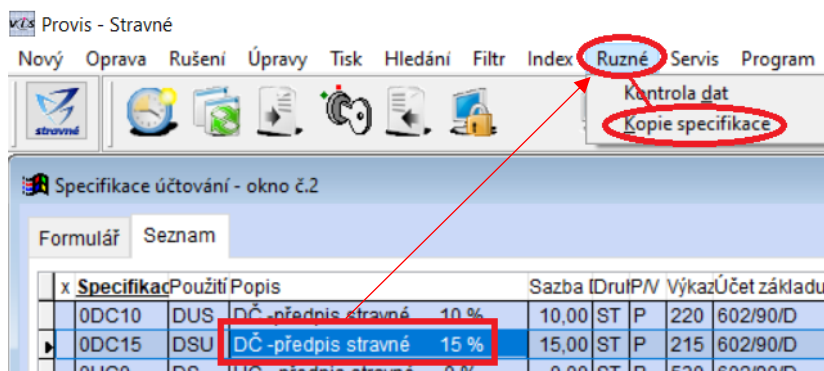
Provis - Stravné

Nový Oprava Rušení Úpravy Tisk Hledání Filtr Index Ruzné Servis Program

Kontrola dat
Kopie specifikace

stravné

Specifikace účtování - okno č.2

Formulář Seznam

| x | Specifikac | Použití | Popis | Sazba [ | Dru | P/V | Výkaz | Účet základu |
|---|---|---|---|---|---|---|---|---|
| | 0DC10 | DUS | DČ -předpis stravné 10 % | 10,00 | ST | P | 220 | 602/90/D |
| | 0DC15 | DSU | DČ -předpis stravné 15 % | 15,00 | ST | P | 215 | 602/90/D |
| | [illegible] | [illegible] | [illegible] | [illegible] | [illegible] | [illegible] | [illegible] | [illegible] |